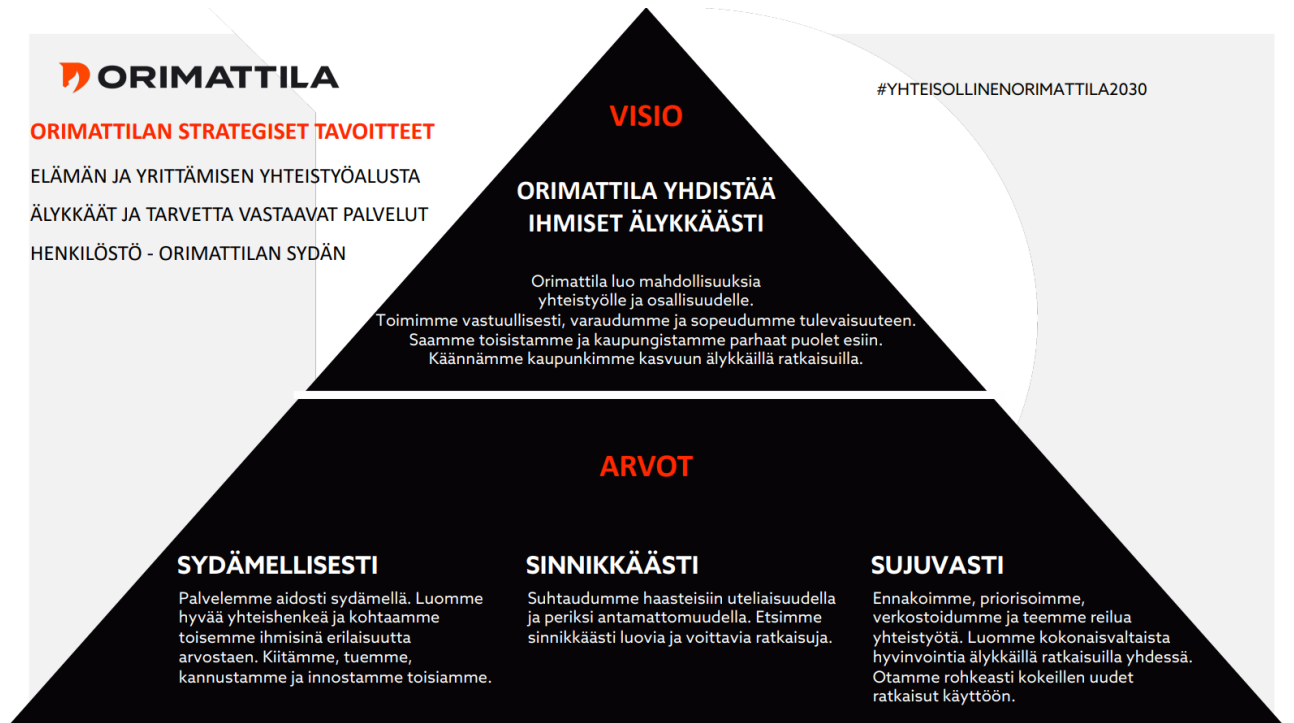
ORIMATTILA

ORIMATTILAN STRATEGISET TAVOITTEET

ELÄMÄN JA YRITTÄMISEN YHTEISTYÖALUSTA

ÄLYKKÄÄT JA TARVETTA VASTAAVAT PALVELUT

HENKILÖSTÖ - ORIMATTILAN SYDÄN

VISIO

ORIMATTILA YHDISTÄÄ IHMISET ÄLYKKÄÄSTI

Orimattila luo mahdollisuuksia yhteistyölle ja osallisuudelle. Toimimme vastuullisesti, varaudumme ja sopeudumme tulevaisuuteen. Saamme toisistamme ja kaupungistamme parhaat puolet esiin. Käännämme kaupunkimme kasvuun älykkäillä ratkaisuilla.

#YHTEISOLLINENORIMATTILA2030

ARVOT

SYDÄMELLISESTI

Palvelemme aidosti sydämellä. Luomme hyvää yhteishenkeä ja kohtaamme toisemme ihmisinä erilaisuutta arvostaen. Kiitämme, tuemme, kannustamme ja innostamme toisiamme.

SINNIKKÄÄSTI

Suhtaudumme haasteisiin uteliaisuudella ja periksi antamattomuudella. Etsimme sinnikkäästi luovia ja voittavia ratkaisuja.

SUJUVASTI

Ennakoimme, priorisoimme, verkostoidumme ja teemme reilua yhteistyötä. Luomme kokonaisvaltaista hyvinvointia älykkäillä ratkaisuilla yhdessä. Otamme rohkeasti kokeillen uudet ratkaisut käyttöön.